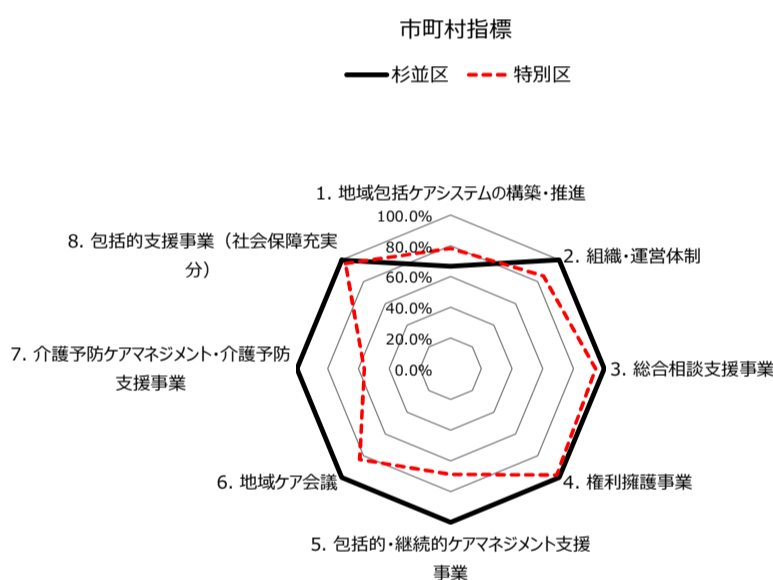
市町村指標

杉並区　特別区

1. 地域包括ケアシステムの構築・推進

100.0%
80.0%
60.0%
40.0%
20.0%
0.0%

2. 組織・運営体制

3. 総合相談支援事業

4. 権利擁護事業

5. 包括的・継続的ケアマネジメント支援事業

6. 地域ケア会議

7. 介護予防ケアマネジメント・介護予防支援事業

8. 包括的支援事業（社会保障充実分）